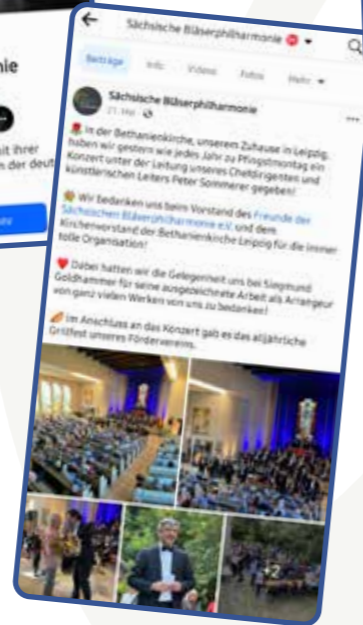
nie

it ihrer
n der deut

Sächsische Bläserphilharmonie

Beiträge Info Videos Fotos Mehr

Sächsische Bläserphilharmonie
21. Mai

In der Bethanienkirche, unserem Zuhause in Leipzig, haben wir gestern wie jedes Jahr zu Pfingstmontag ein Konzert unter der Leitung unseres Chefdirigenten und künstlerischen Leiters Peter Sommerer gegeben!

Wir bedanken uns beim Vorstand des Freunde der Sächsischen Bläserphilharmonie e.V. und dem Kirchenvorstand der Bethanienkirche Leipzig für die immer tolle Organisation!

Dabei hatten wir die Gelegenheit uns bei Siegmund Goldhammer für seine ausgezeichnete Arbeit als Arrangeur von ganz vielen Werken von uns zu bedanken!

Im Anschluss an das Konzert gab es das alljährliche Grillfest unseres Fördervereins.

+2